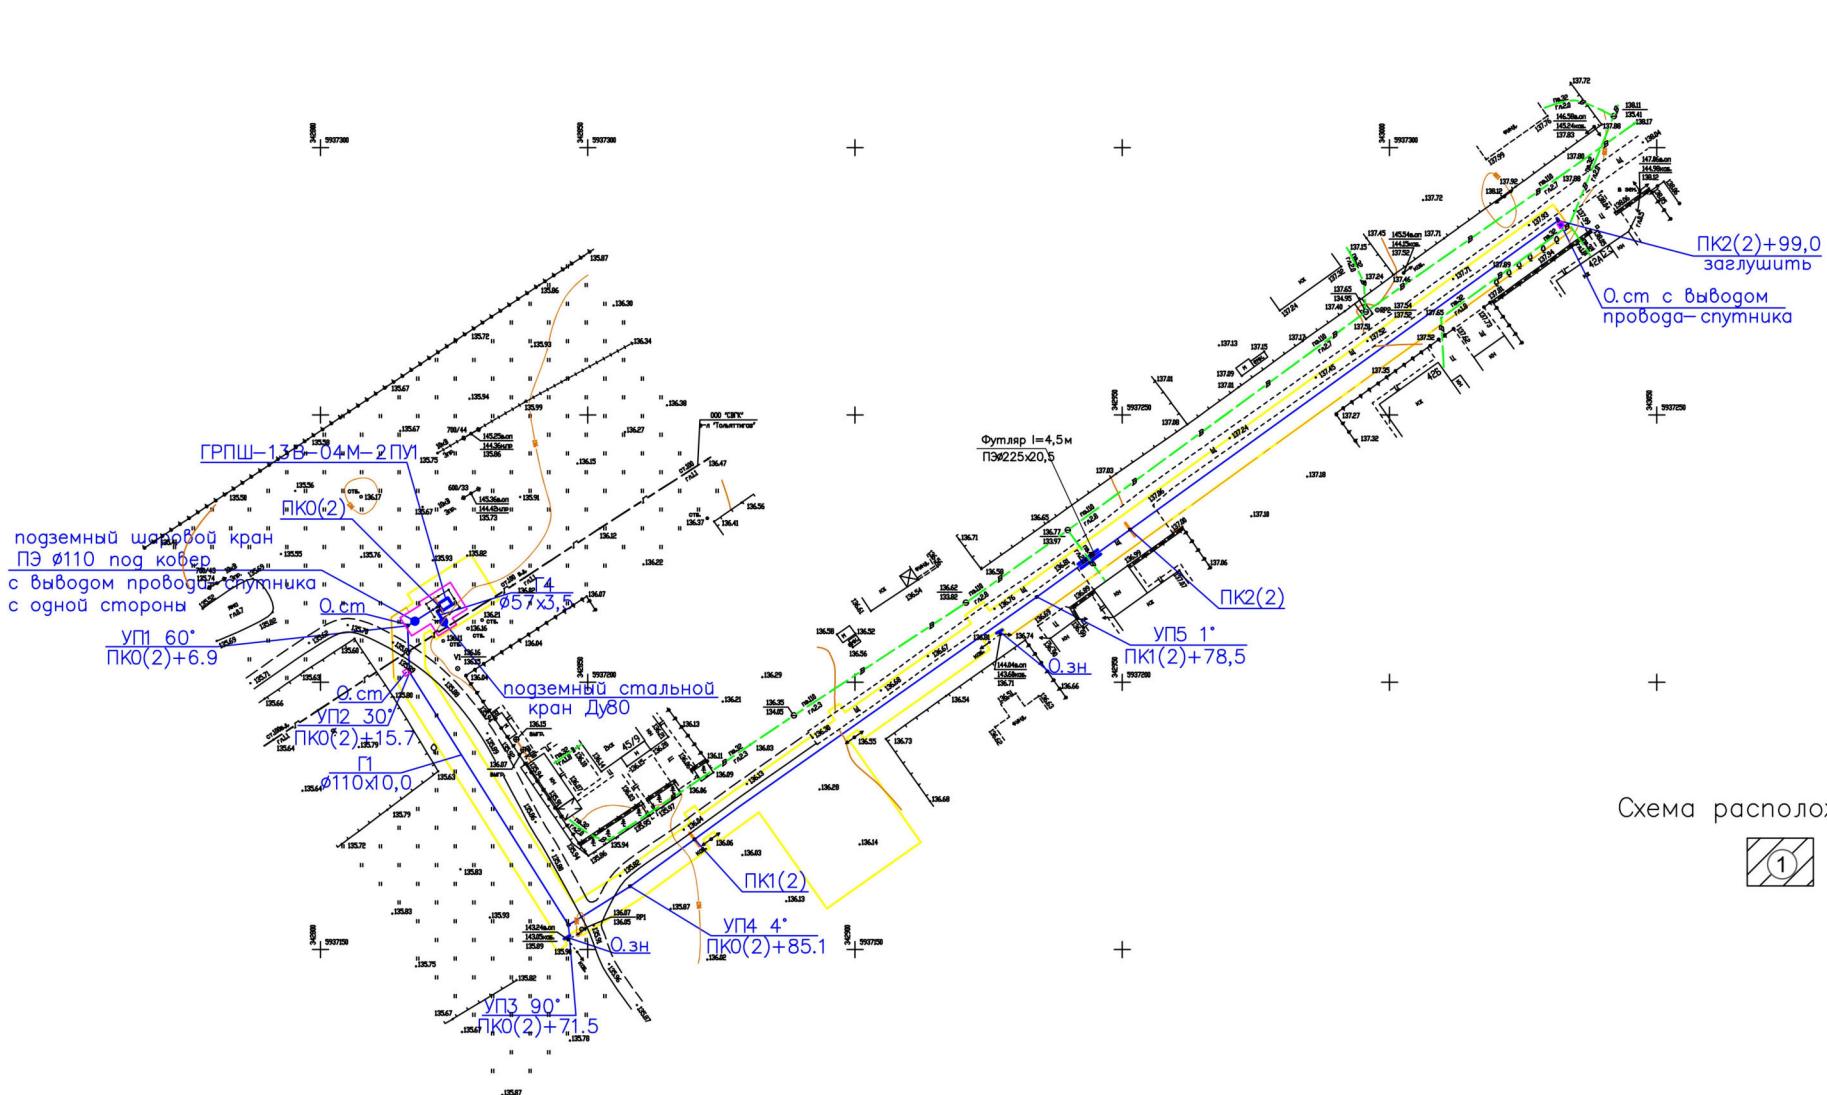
ПК2(2)+99,0
заглушить

О.ст с выводом провода-спутника

Футляр l=4,5м
ПЭØ225х20,5

ГРПШ-13В-04М-2ПУ1

ПК0(2)

подземный шаровой кран ПЭ Ø110 под ковер с выводом провода-спутника с одной стороны

О.ст

Г4
Ø57х3,5

УП1 60°
ПК0(2)+6.9

ПК2(2)

УП5 1°
ПК1(2)+78,5

О.зн

подземный стальной кран Ду80

О.ст
УП2 30°
ПК0(2)+15.7

Г1
Ø110х10,0

Схема располо

1

ПК1(2)

УП4 4°
ПК0(2)+85.1

О.зн

УП3 90°
ПК0(2)+71.5

ООО "СВГК"